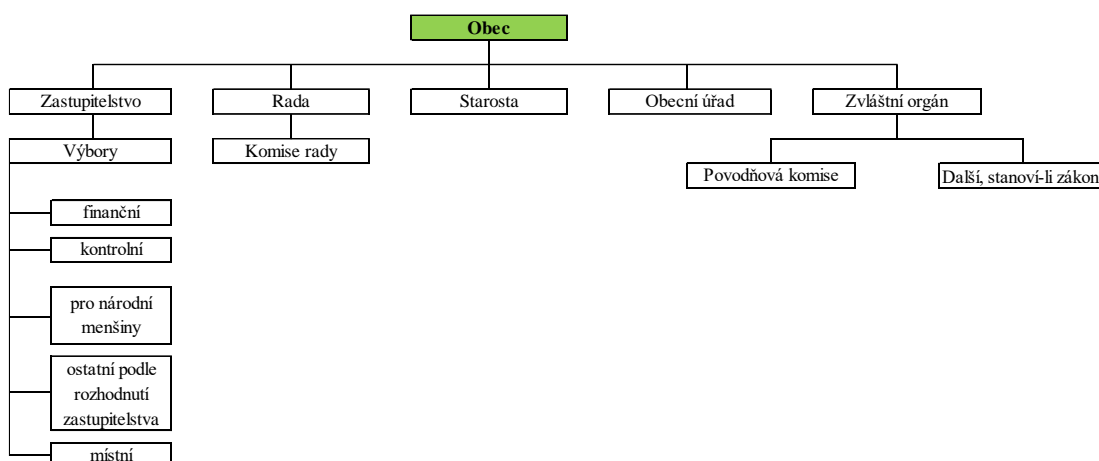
Obec

Zastupitelstvo

Rada

Starosta

Obecní úřad

Zvláštní orgán

Výbory

Komise rady

Povodňová komise

Další, stanoví-li zákon

finanční

kontrolní

pro národní menšiny

ostatní podle rozhodnutí zastupitelstva

místní